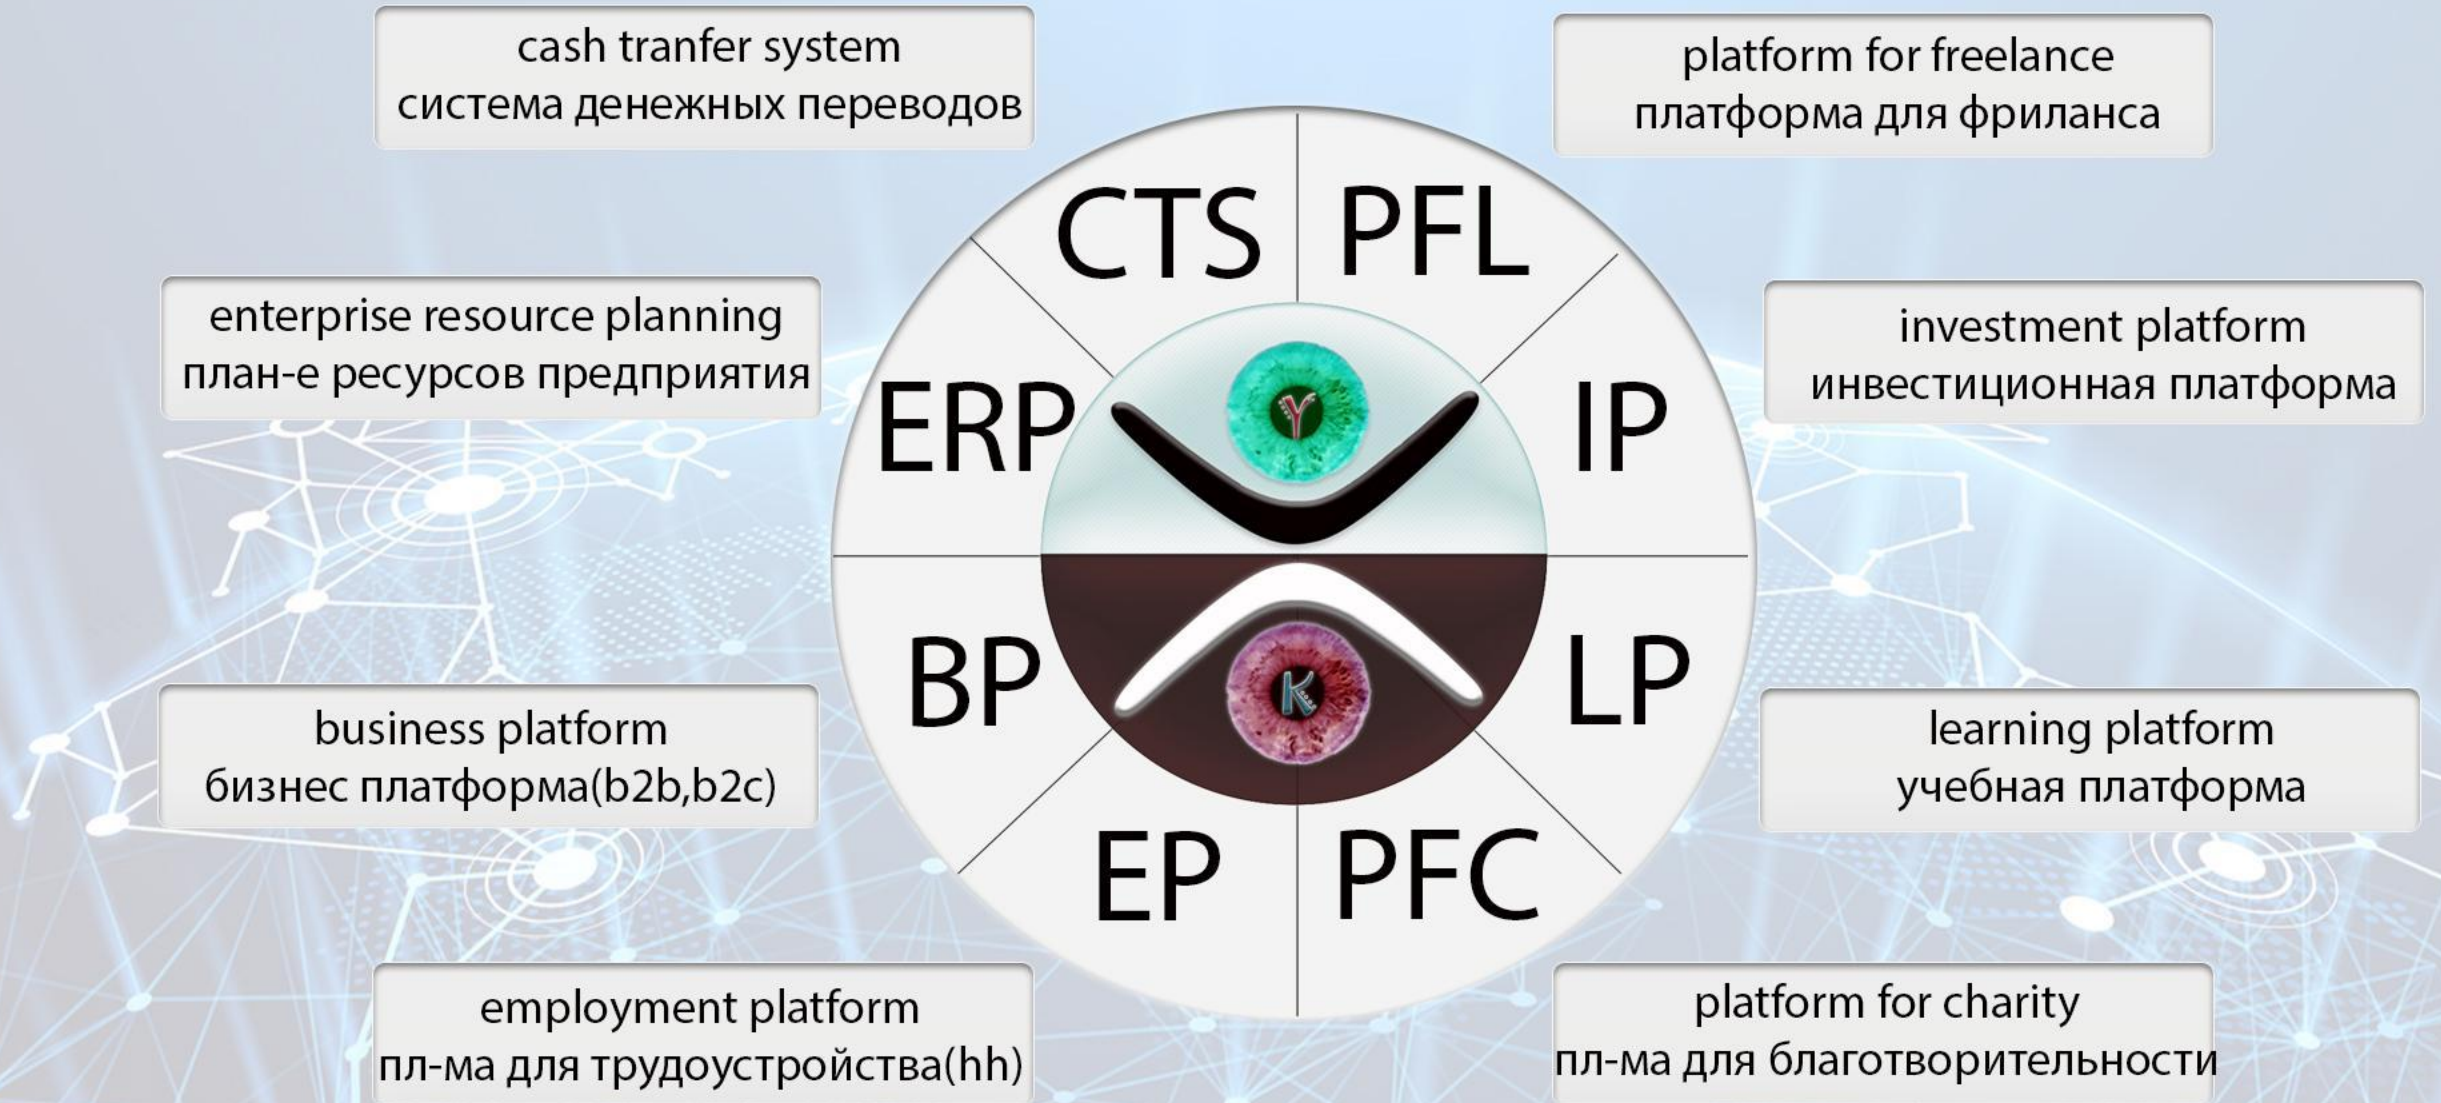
cash tranfer system
система денежных переводов

platform for freelance
платформа для фриланса

CTS

PFL

enterprise resource planning
план-е ресурсов предприятия

ERP

IP

investment platform
инвестиционная платформа

BP

LP

business platform
бизнес платформа(b2b,b2c)

learning platform
учебная платформа

EP

PFC

employment platform
пл-ма для трудоустройства(hh)

platform for charity
пл-ма для благотворительности